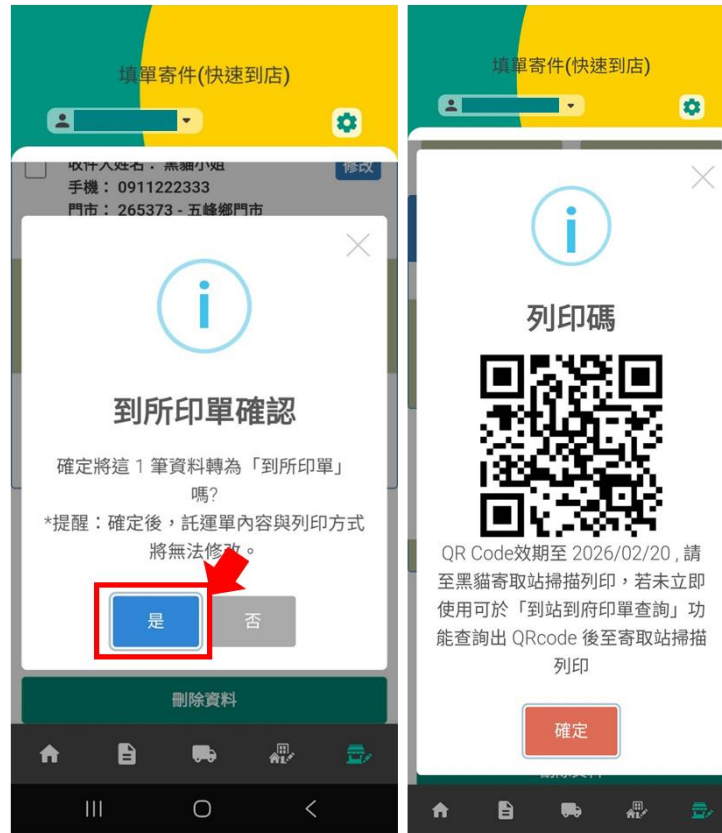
填單寄件(快速到店)

收件人姓名：黑貓小姐
手機：0911222333
門市：265373 - 五峰鄉門市

修改

到所印單確認

確定將這 1 筆資料轉為「到所印單」嗎?
*提醒：確定後，託運單內容與列印方式將無法修改。

是 否

刪除資料

填單寄件(快速到店)

列印碼

QR Code效期至 2026/02/20 , 請至黑貓寄取站掃描列印，若未立即使用可於「到站到府印單查詢」功能查詢出 QRcode 後至寄取站掃描列印

確定